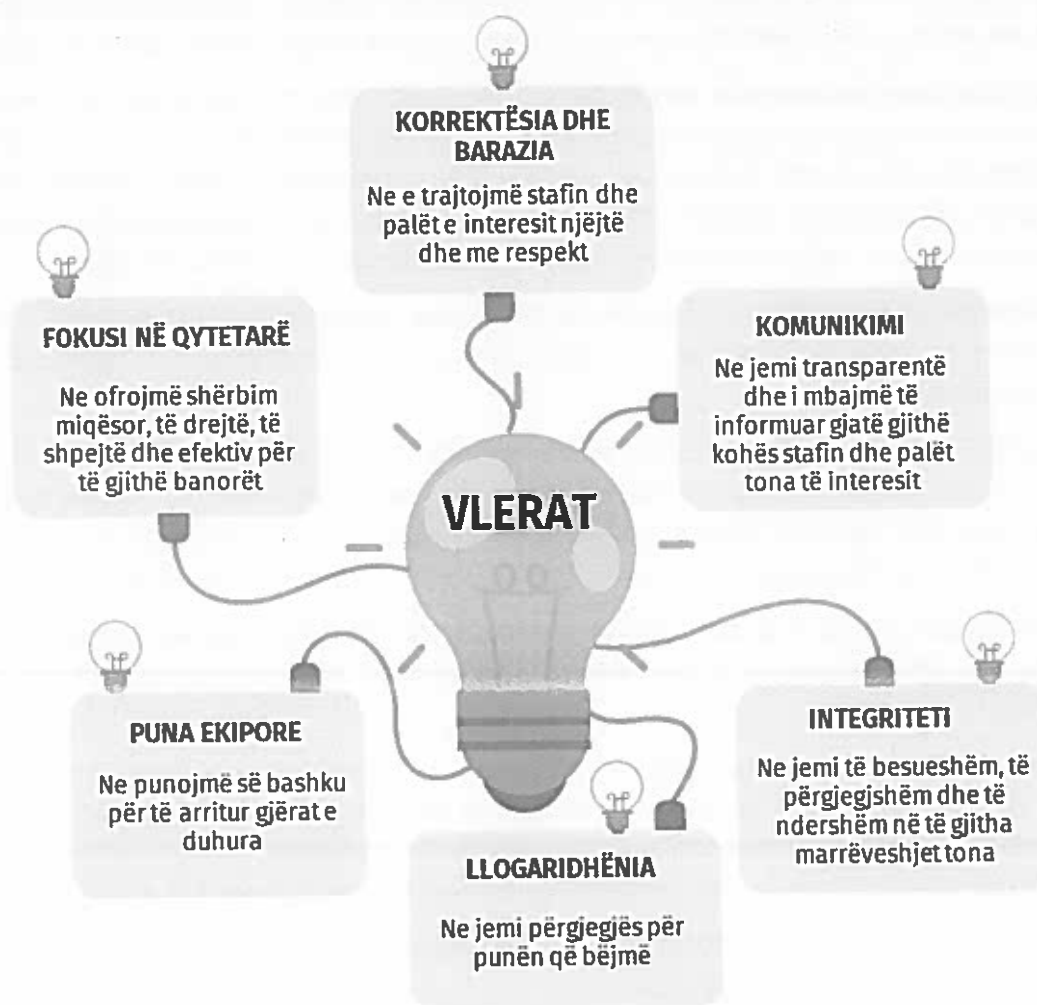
KORREKTËSIA DHE BARAZIA

Ne e trajtojmë stafin dhe palët e interesit njëjtë dhe me respekt

FOKUSI NË QYTETARË

Ne ofrojmë shërbim miqësor, të drejtë, të shpejtë dhe efektiv për të gjithë banorët

KOMUNIKIMI

Ne jemi transparentë dhe i mbajmë të informuar gjatë gjithë kohës stafin dhe palët tona të interesit

VLERAT

PUNA EKIPORE

Ne punojmë së bashku për të arritur gjërat e duhura

INTEGRITETI

Ne jemi të besueshëm, të përgjegjshëm dhe të ndershëm në të gjitha marrëveshjet tona

LLOGARIDHËNIA

Ne jemi përgjegjës për punën që bëjmë